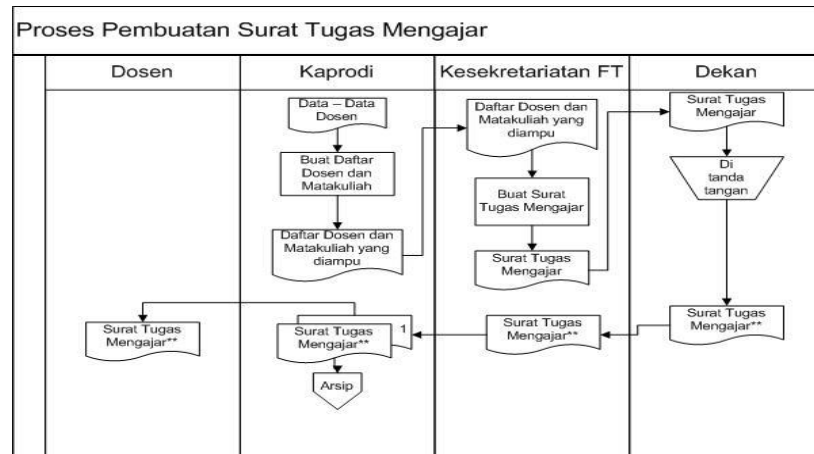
Proses Pembuatan Surat Tugas Mengajar

Dosen

Kaprodi

Kesekretariatan FT

Dekan

Data – Data Dosen

Buat Daftar Dosen dan Matakuliah

Daftar Dosen dan Matakuliah yang diampu

Daftar Dosen dan Matakuliah yang diampu

Buat Surat Tugas Mengajar

Surat Tugas Mengajar

Surat Tugas Mengajar

Di tanda tangan

Surat Tugas Mengajar**

Surat Tugas Mengajar**

Surat Tugas Mengajar**

1

Surat Tugas Mengajar**

Arsip